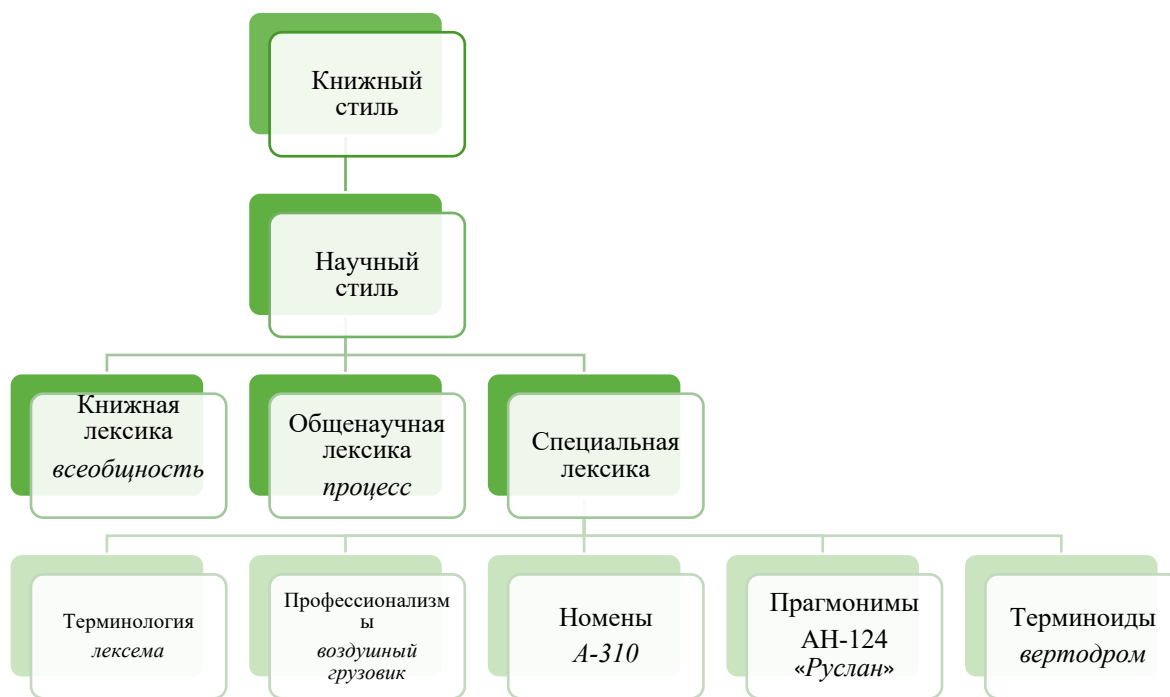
Книжный стиль

Научный стиль

Книжная лексика
*всеобщность*

Общенаучная лексика
*процесс*

Специальная лексика

Терминология
*лексема*

Профессионализмы
*воздушный грузовик*

Номены
*А-310*

Прагмонимы
АН-124 «*Руслан*»

Терминоиды
*вертодром*